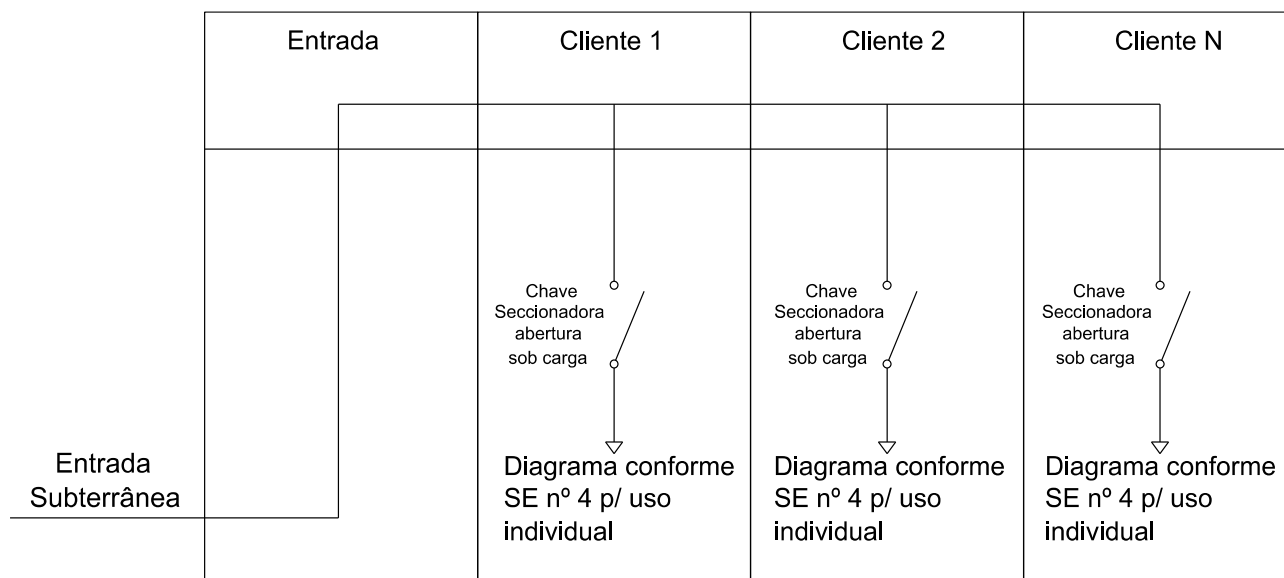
| Entrada | Cliente 1 | Cliente 2 | Cliente N |
|---|---|---|---|

Chave Seccionadora abertura sob carga

Chave Seccionadora abertura sob carga

Chave Seccionadora abertura sob carga

Entrada Subterrânea

Diagrama conforme SE nº 4 p/ uso individual

Diagrama conforme SE nº 4 p/ uso individual

Diagrama conforme SE nº 4 p/ uso individual